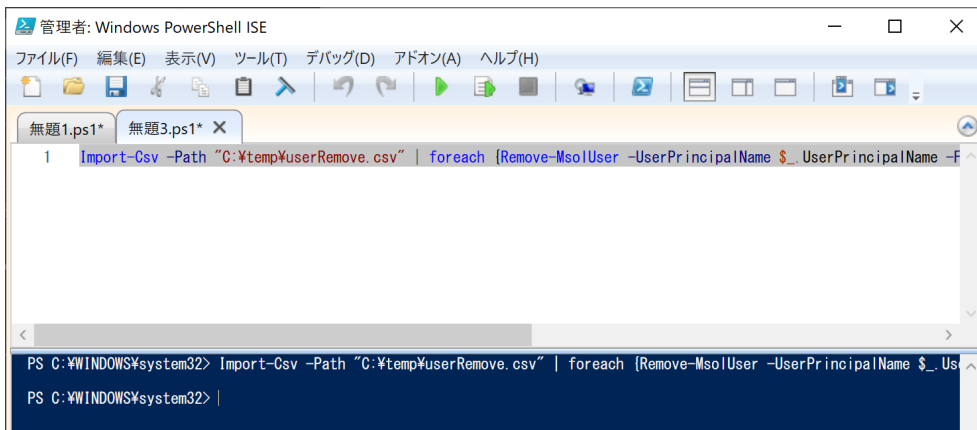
管理者: Windows PowerShell ISE

ファイル(F) 編集(E) 表示(V) ツール(T) デバッグ(D) アドオン(A) ヘルプ(H)

無題1.ps1* 無題3.ps1* ×

1 Import-Csv -Path "C:¥temp¥userRemove.csv" | foreach {Remove-MsolUser -UserPrincipalName $_.UserPrincipalName -F

PS C:¥WINDOWS¥system32> Import-Csv -Path "C:¥temp¥userRemove.csv" | foreach {Remove-MsolUser -UserPrincipalName $_.Use

PS C:¥WINDOWS¥system32>